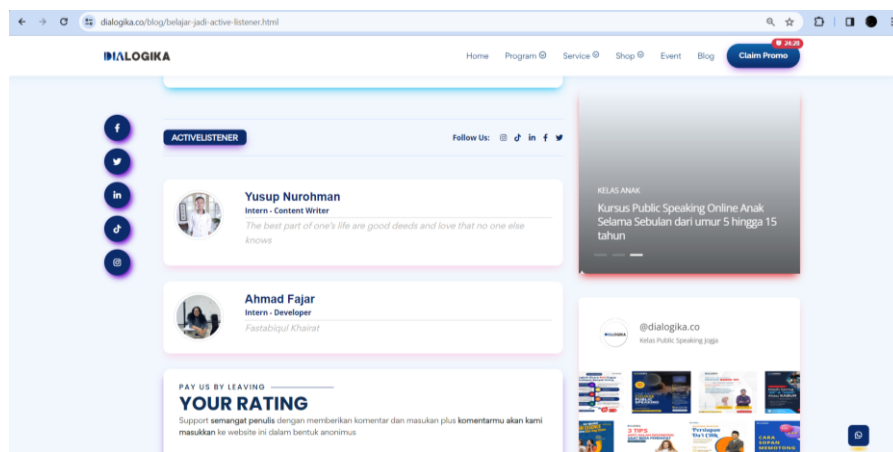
dialogika.co/blog/belajar-jadi-active-listener.html

DIALOGIKA

Home Program Service Shop Event Blog Claim Promo 24.25

ACTIVELISTENER

Follow Us:

Yusup Nurohman
Intern - Content Writer
The best part of one's life are good deeds and love that no one else knows

Ahmad Fajar
Intern - Developer
Fastabiqul Khairat

PAY US BY LEAVING
YOUR RATING
Support semangat penulis dengan memberikan komentar dan masukan plus komentarmu akan kami masukkan ke website ini dalam bentuk anonimus

KELAS ANAK
Kursus Public Speaking Online Anak Selama Sebulan dari umur 5 hingga 15 tahun

@dialogika.co
Kelas Public Speaking Jogja

3 TIPS
CARA SOPAN MEMOTONG